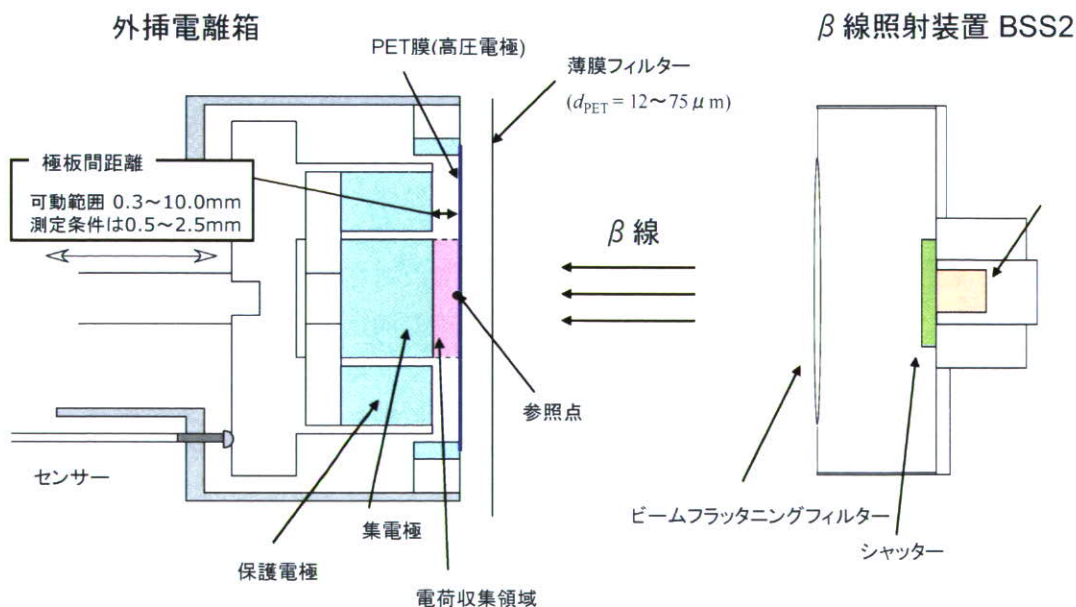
外挿電離箱

β線照射装置 BSS2

PET膜(高圧電極)

薄膜フィルター

($d_{PET} = 12〜75\ \mu$m)

極板間距離

可動範囲 0.3〜10.0mm
測定条件は0.5〜2.5mm

β線

参照点

センサー

集電極

保護電極

電荷収集領域

ビームフラッタニングフィルター

シャッター